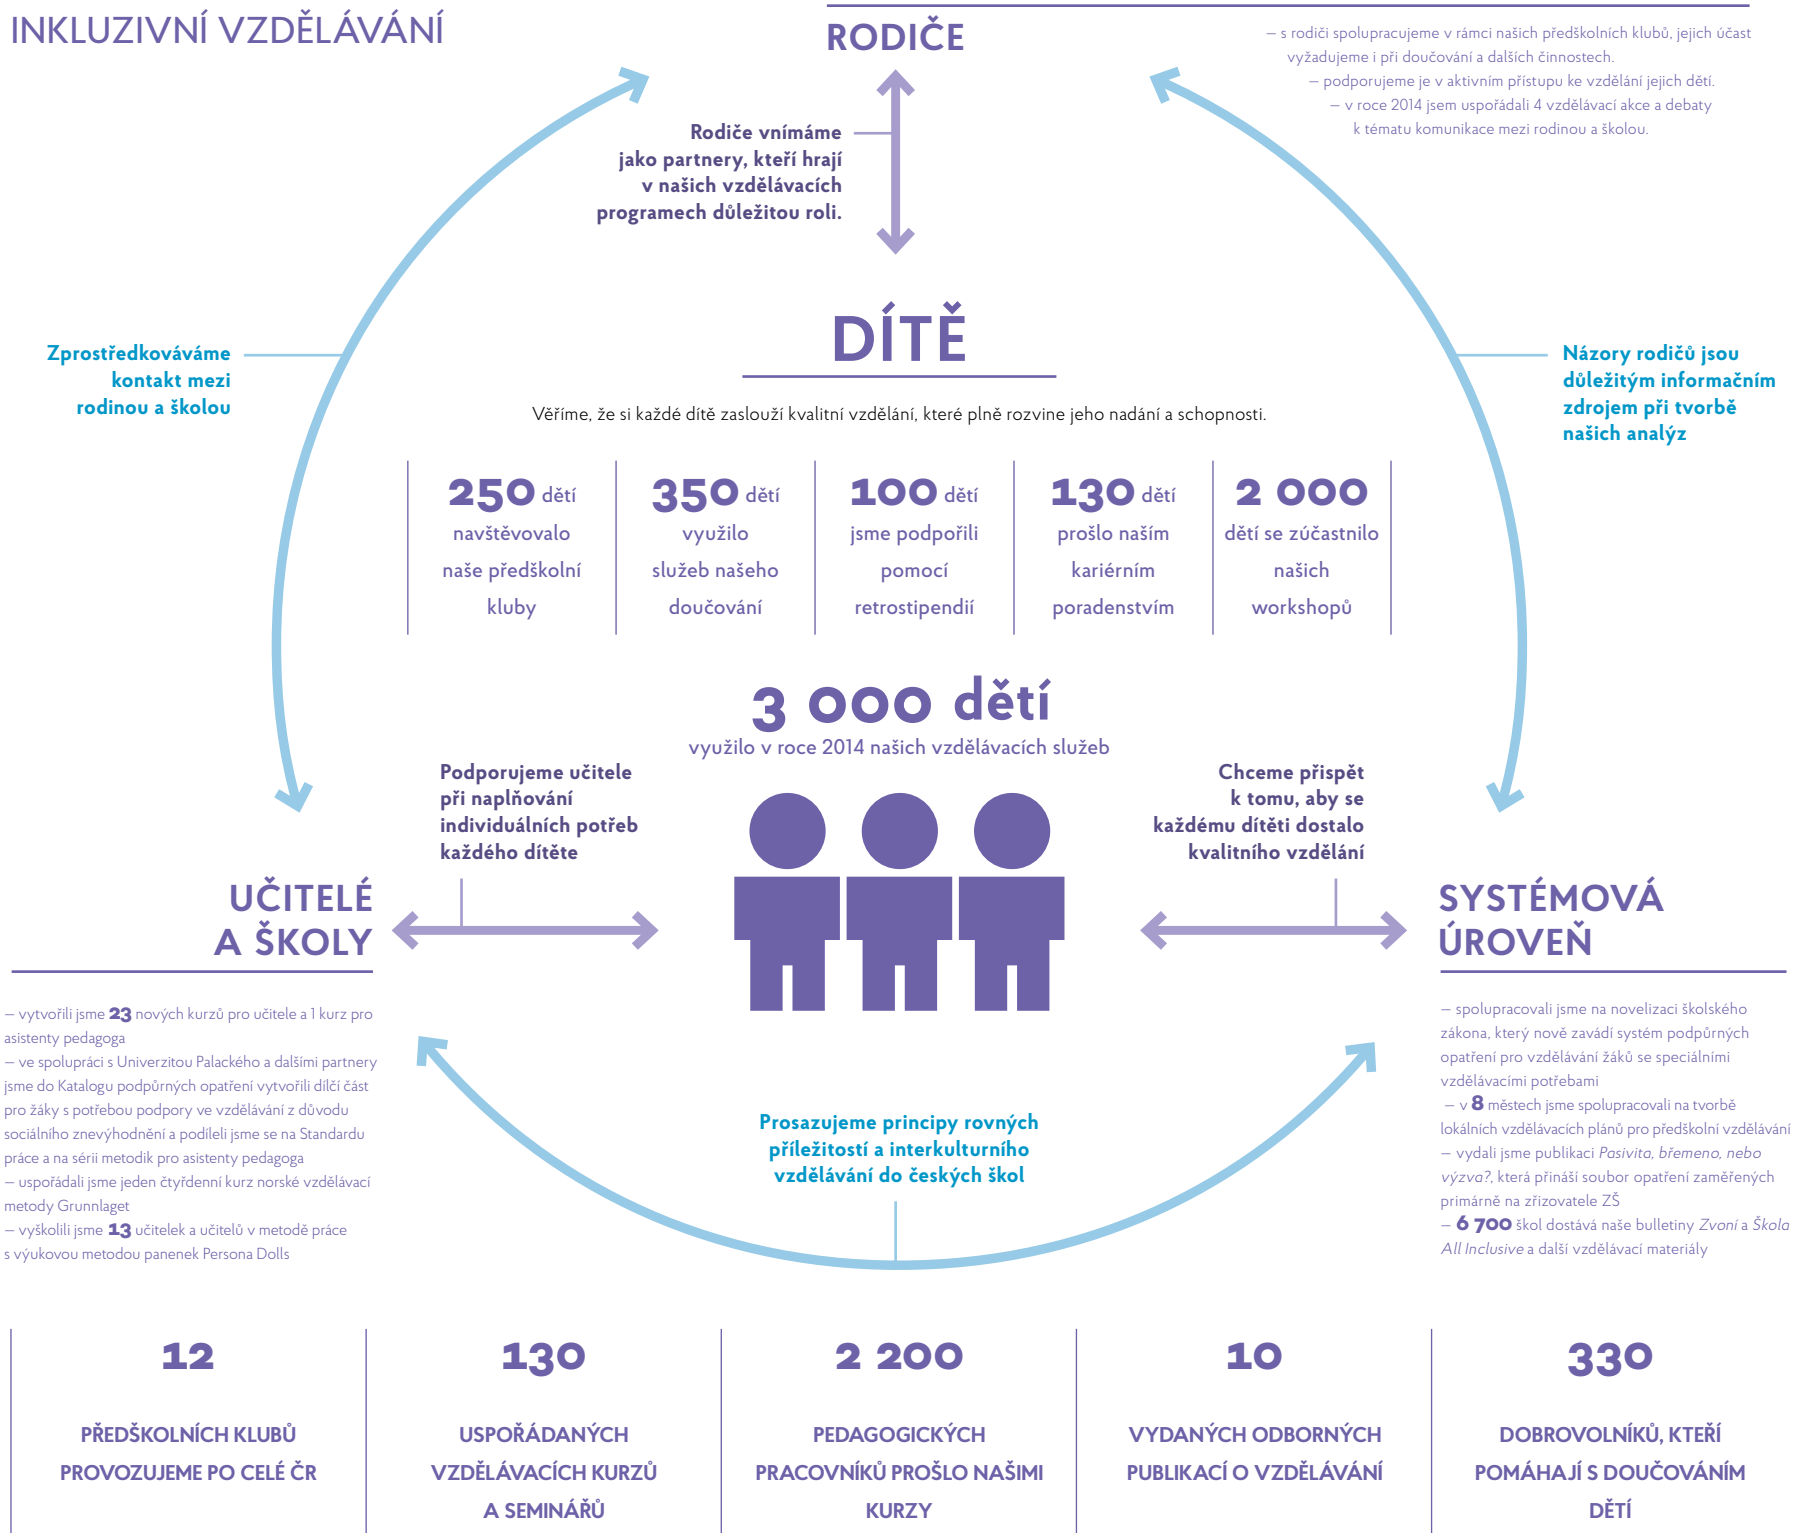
INKLUZIVNÍ VZDĚLÁVÁNÍ

RODIČE

– s rodiči spolupracujeme v rámci našich předškolních klubů, jejich účast vyžadujeme i při doučování a dalších činnostech.
– podporujeme je v aktivním přístupu ke vzdělání jejich dětí.
– v roce 2014 jsem uspořádali 4 vzdělávací akce a debaty k tématu komunikace mezi rodinou a školou.

Rodiče vnímáme jako partnery, kteří hrají v našich vzdělávacích programech důležitou roli.

Zprostředkováváme kontakt mezi rodinou a školou

Názory rodičů jsou důležitým informačním zdrojem při tvorbě našich analýz

DÍTĚ

Věříme, že si každé dítě zaslouží kvalitní vzdělání, které plně rozvine jeho nadání a schopnosti.

| 250 dětí navštěvovalo naše předškolní kluby | 350 dětí využilo služeb našeho doučování | 100 dětí jsme podpořili pomocí retrostipendií | 130 dětí prošlo naším kariérním poradenstvím | 2 000 dětí se zúčastnilo našich workshopů |
|---|---|---|---|---|

3 000 dětí
využilo v roce 2014 našich vzdělávacích služeb

Podporujeme učitele při naplňování individuálních potřeb každého dítěte

Chceme přispět k tomu, aby se každému dítěti dostalo kvalitního vzdělání

UČITELÉ A ŠKOLY

– vytvořili jsme 23 nových kurzů pro učitele a 1 kurz pro asistenty pedagoga
– ve spolupráci s Univerzitou Palackého a dalšími partnery jsme do Katalogu podpůrných opatření vytvořili dílčí část pro žáky s potřebou podpory ve vzdělávání z důvodu sociálního znevýhodnění a podíleli jsme se na Standardu práce a na sérii metodik pro asistenty pedagoga
– uspořádali jsme jeden čtyřdenní kurz norské vzdělávací metody Grunnlaget
– vyškolili jsme 13 učitelek a učitelů v metodě práce s výkovou metodou panenek Persona Dolls

SYSTÉMOVÁ ÚROVEŇ

– spolupracovali jsme na novelizaci školského zákona, který nově zavádí systém podpůrných opatření pro vzdělávání žáků se speciálními vzdělávacími potřebami
– v 8 městech jsme spolupracovali na tvorbě lokálních vzdělávacích plánů pro předškolní vzdělávání
– vydali jsme publikaci Pasivita, břemeno, nebo výzva?, která přináší soubor opatření zaměřených primárně na zřizovatele ZŠ
– 6 700 škol dostává naše bulletiny Zvoní a Škola All Inclusive a další vzdělávací materiály

Prosazujeme principy rovných příležitostí a interkulturního vzdělávání do českých škol

| 12 PŘEDŠKOLNÍCH KLUBŮ PROVOZUJEME PO CELÉ ČR | 130 USPOŘÁDANÝCH VZDĚLÁVACÍCH KURZŮ A SEMINÁŘŮ | 2 200 PEDAGOGICKÝCH PRACOVNÍKŮ PROŠLO NAŠIMI KURZY | 10 VYDANÝCH ODBORNÝCH PUBLIKACÍ O VZDĚLÁVÁNÍ | 330 DOBROVOLNÍKŮ, KTEŘÍ POMÁHAJÍ S DOUČOVÁNÍM DĚTÍ |
|---|---|---|---|---|